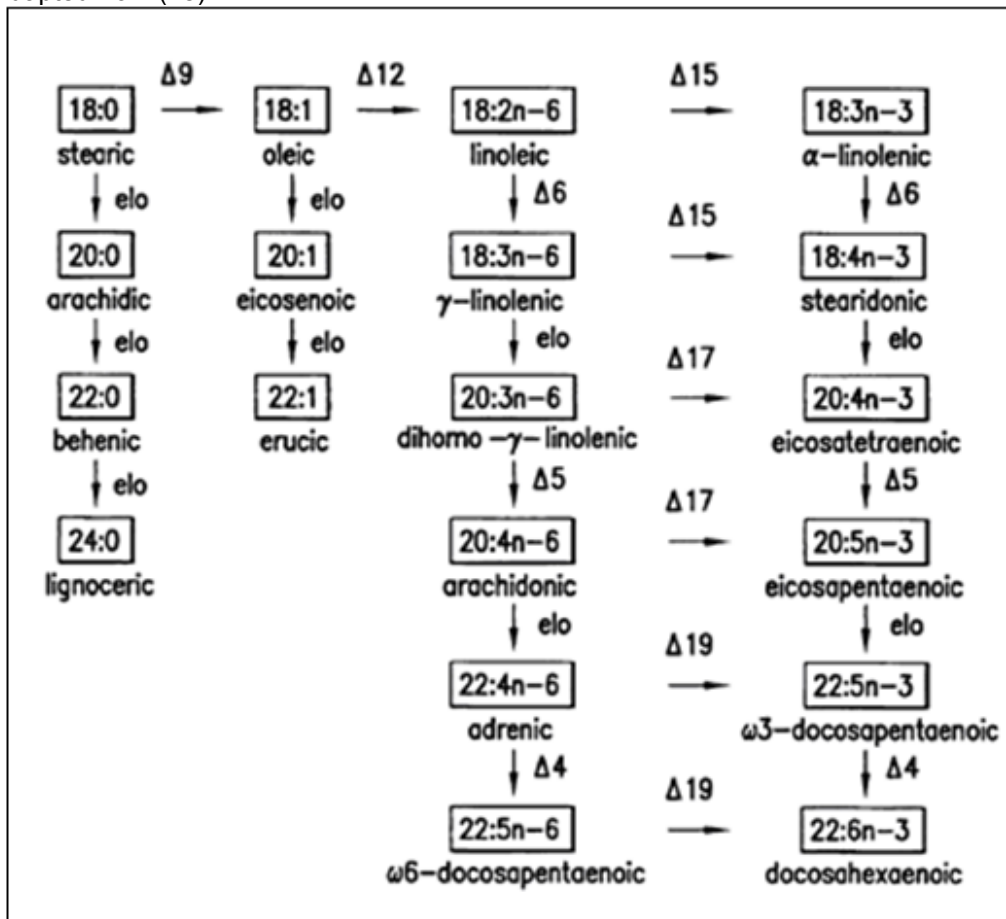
18:0
stearic
elo
20:0
arachidic
elo
22:0
behenic
elo
24:0
lignoceric

Δ9

18:1
oleic
elo
20:1
eicosenoic
elo
22:1
erucic

Δ12

18:2n−6
linoleic
Δ6
18:3n−6
γ−linolenic
elo
20:3n−6
dihomo −γ− linolenic
Δ5
20:4n−6
arachidonic
elo
22:4n−6
adrenic
Δ4
22:5n−6
ω6−docosapentaenoic

Δ15
Δ15
Δ17
Δ17
Δ19
Δ19

18:3n−3
α−linolenic
Δ6
18:4n−3
stearidonic
elo
20:4n−3
eicosatetraenoic
Δ5
20:5n−3
eicosapentaenoic
elo
22:5n−3
ω3−docosapentaenoic
Δ4
22:6n−3
docosahexaenoic